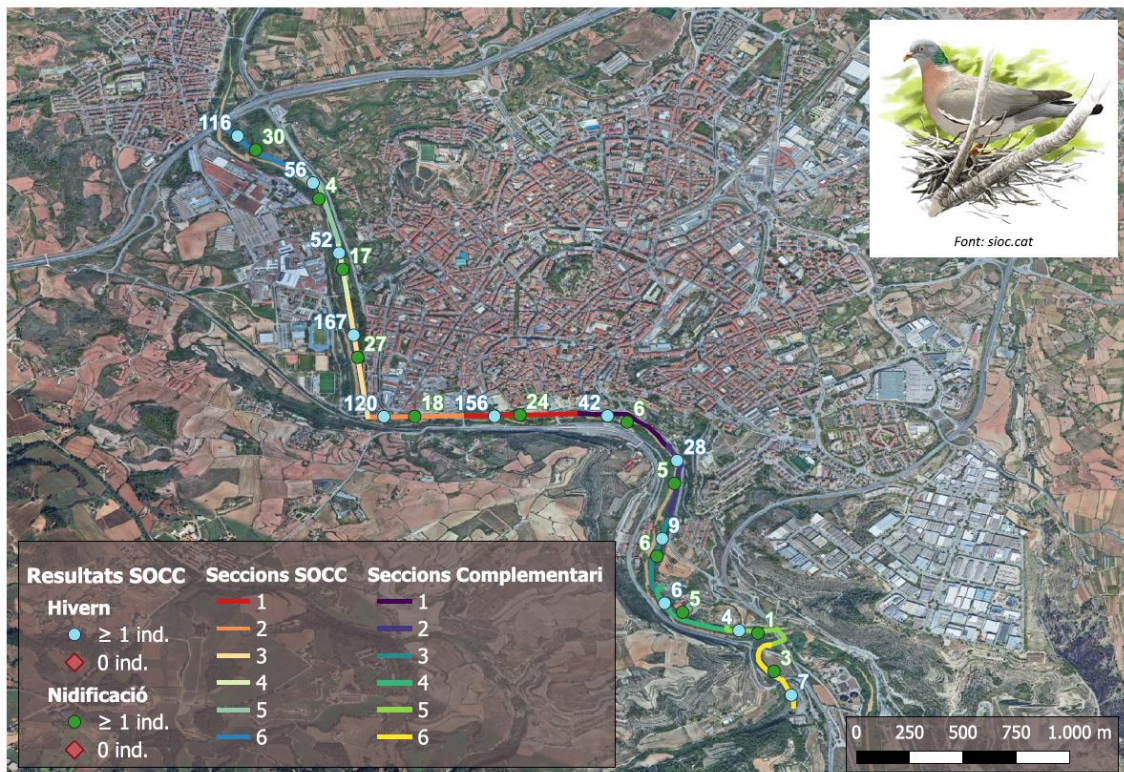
116
30
56
4
52
17
167
27
120
18
156
24
42
6
28
5
9
6
6
5
4
1
3
7

Font: sioc.cat

Resultats SOCC
Hivern
$\geq$ 1 ind.
0 ind.
Nidificació
$\geq$ 1 ind.
0 ind.

Seccions SOCC
1
2
3
4
5
6

Seccions Complementari
1
2
3
4
5
6

0 250 500 750 1.000 m